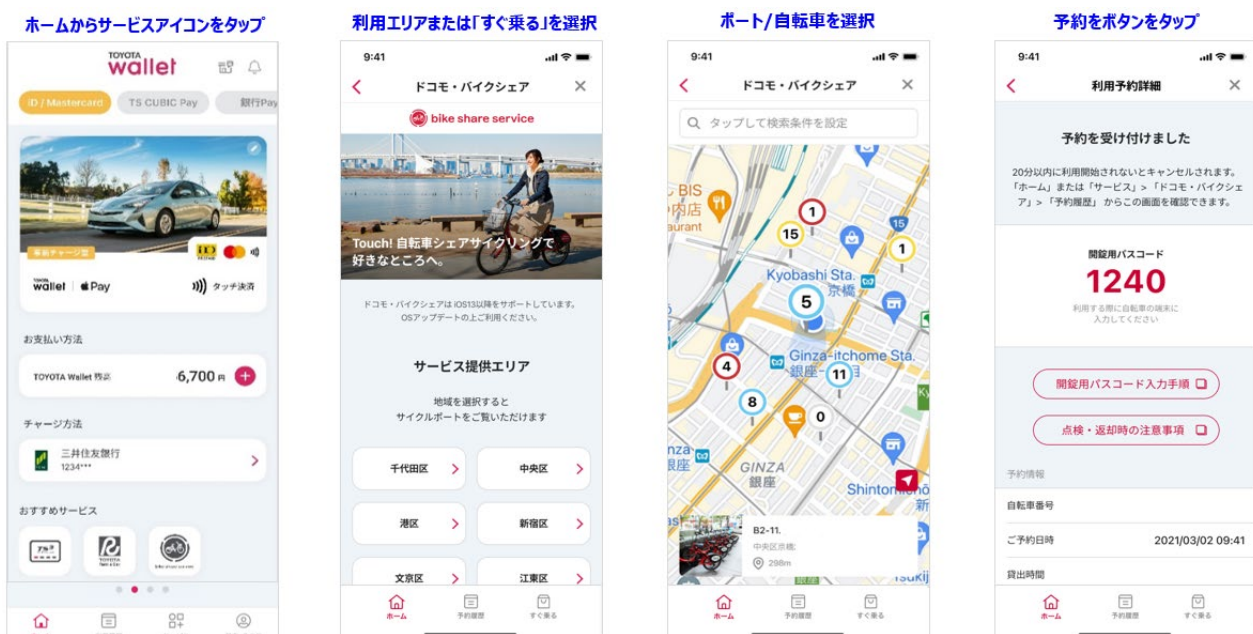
ホームからサービスアイコンをタップ

TOYOTA wallet

iD / Mastercard
TS CUBIC Pay
銀行Pay

事前チャージ型

wallet | Pay
タッチ決済

お支払い方法

TOYOTA Wallet 残高
6,700 円

チャージ方法

三井住友銀行
1234***

おすすめサービス

利用エリアまたは「すぐ乗る」を選択

9:41

ドコモ・バイクシェア

bike share service

Touch! 自転車シェアサイクリングで好きなところへ。

ドコモ・バイクシェアはiOS13以降をサポートしています。OSアップデートの上ご利用ください。

サービス提供エリア

地域を選択するとサイクルポートをご覧いただけます

千代田区
中央区
港区
新宿区
文京区
江東区

ホーム
予約履歴
すぐ乗る

ポート/自転車を選択

9:41

ドコモ・バイクシェア

タップして検索条件を設定

BIS
内店
aurant
1
15
1
Kyobashi Sta.
京橋
5
Ginza-itchome Sta.
銀座一丁目
4
11
8
0
Ginza
座
GINZA
銀座
Shintomicho
新
Tsukiji

B2-11.
中央区京橋
298m

ホーム
予約履歴
すぐ乗る

予約をボタンをタップ

9:41

利用予約詳細

予約を受け付けました

20分以内に利用開始されないとキャンセルされます。「ホーム」または「サービス」>「ドコモ・バイクシェア」>「予約履歴」からこの画面を確認できます。

開錠用パスコード
1240
利用する際に自転車の端末に入力してください

開錠用パスコード入力手順
点検・返却時の注意事項

予約情報

自転車番号

ご予約日時
2021/03/02 09:41

貸出時間

ホーム
予約履歴
すぐ乗る